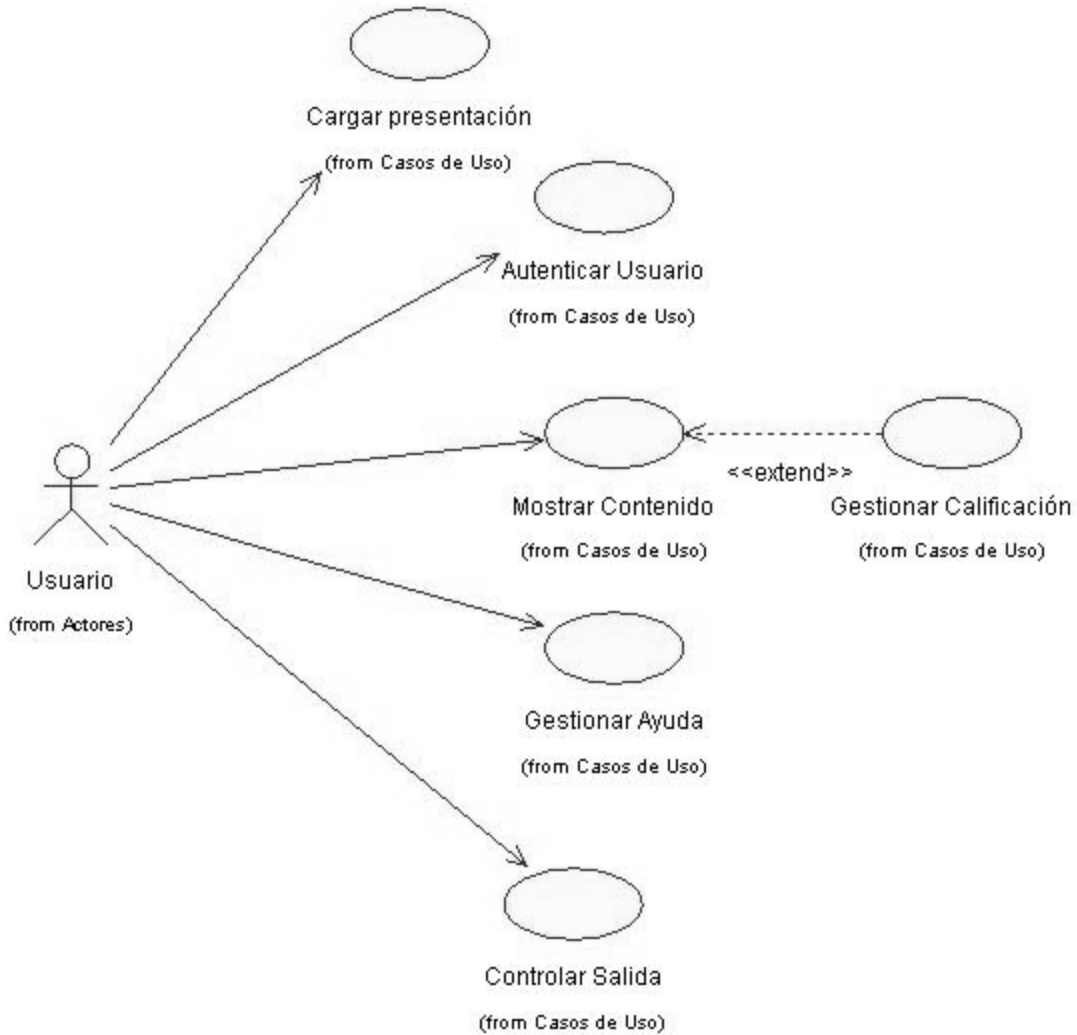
Cargar presentación
(from Casos de Uso)

Autenticar Usuario
(from Casos de Uso)

<<extend>>

Mostrar Contenido
(from Casos de Uso)

Gestionar Calificación
(from Casos de Uso)

Usuario
(from Actores)

Gestionar Ayuda
(from Casos de Uso)

Controlar Salida
(from Casos de Uso)